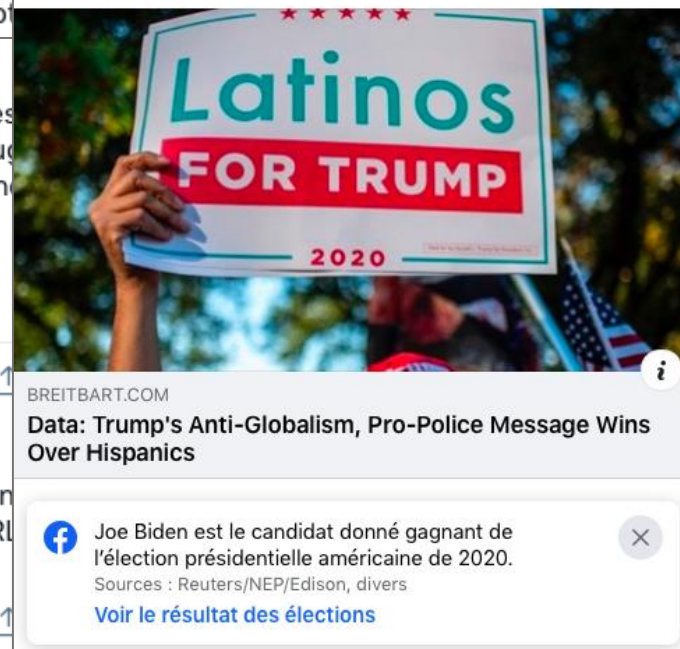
Latinos
FOR TRUMP
2020

BREITBART.COM
Data: Trump's Anti-Globalism, Pro-Police Message Wins Over Hispanics

Joe Biden est le candidat donné gagnant de l'élection présidentielle américaine de 2020.
Sources : Reuters/NEP/Edison, divers
Voir le résultat des élections